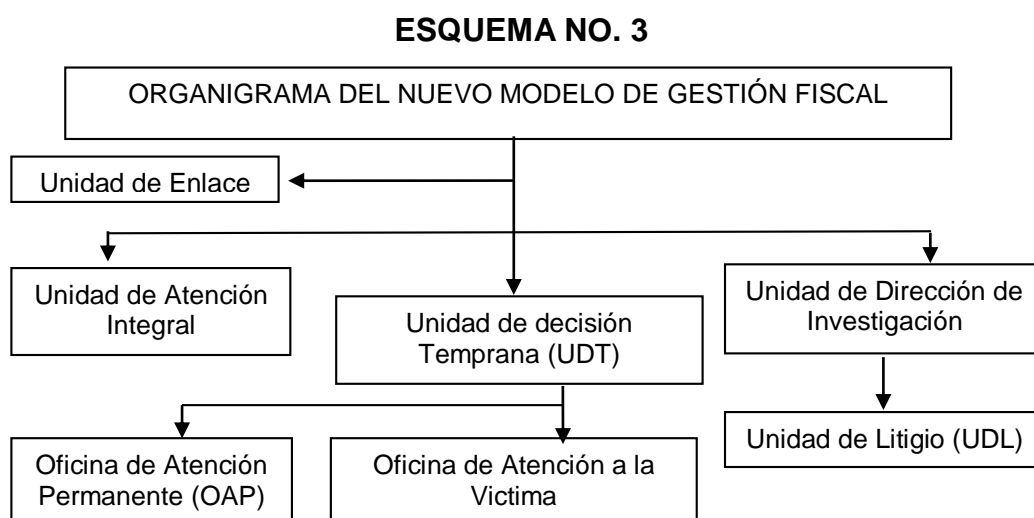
ESQUEMA NO. 3

ORGANIGRAMA DEL NUEVO MODELO DE GESTIÓN FISCAL

Unidad de Enlace

Unidad de Atención Integral

Unidad de decisión Temprana (UDT)

Unidad de Dirección de Investigación

Unidad de Litigio (UDL)

Oficina de Atención Permanente (OAP)

Oficina de Atención a la Victima